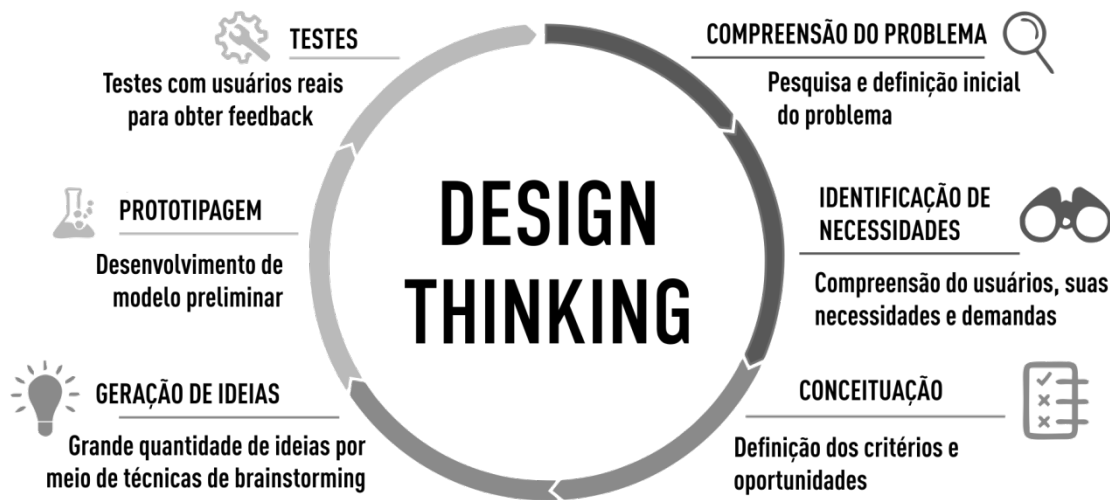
DESIGN THINKING

COMPREENSÃO DO PROBLEMA
Pesquisa e definição inicial do problema

IDENTIFICAÇÃO DE NECESSIDADES
Compreensão do usuários, suas necessidades e demandas

CONCEITUAÇÃO
Definição dos critérios e oportunidades

GERAÇÃO DE IDEIAS
Grande quantidade de ideias por meio de técnicas de brainstorming

PROTOTIPAGEM
Desenvolvimento de modelo preliminar

TESTES
Testes com usuários reais para obter feedback